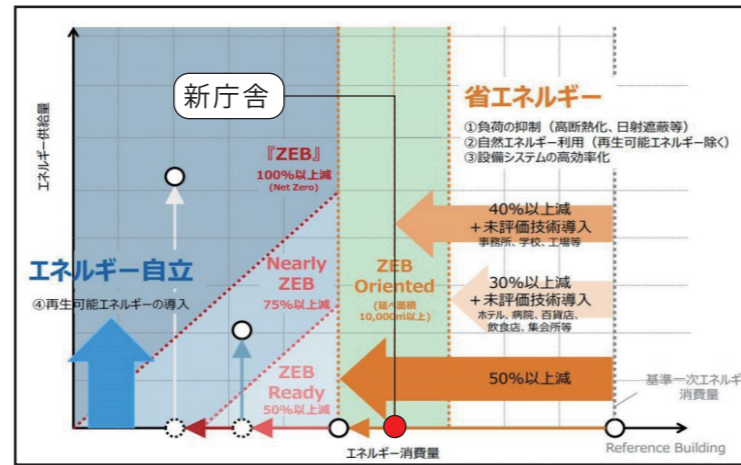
エネルギー供給量

新庁舎

省エネルギー

①負荷の抑制（高断熱化、日射遮蔽等）
②自然エネルギー利用（再生可能エネルギー除く）
③設備システムの高効率化

『ZEB』
100%以上減
(Net Zero)

40%以上減
+未評価技術導入
事務所、学校、工場等

エネルギー自立

④再生可能エネルギーの導入

Nearly ZEB
75%以上減

ZEB Oriented
(延べ面積 10,000㎡以上)

30%以上減
+未評価技術導入
ホテル、病院、百貨店、飲食店、集会所等

ZEB Ready
50%以上減

50%以上減

基準一次エネルギー消費量

エネルギー消費量

Reference Building